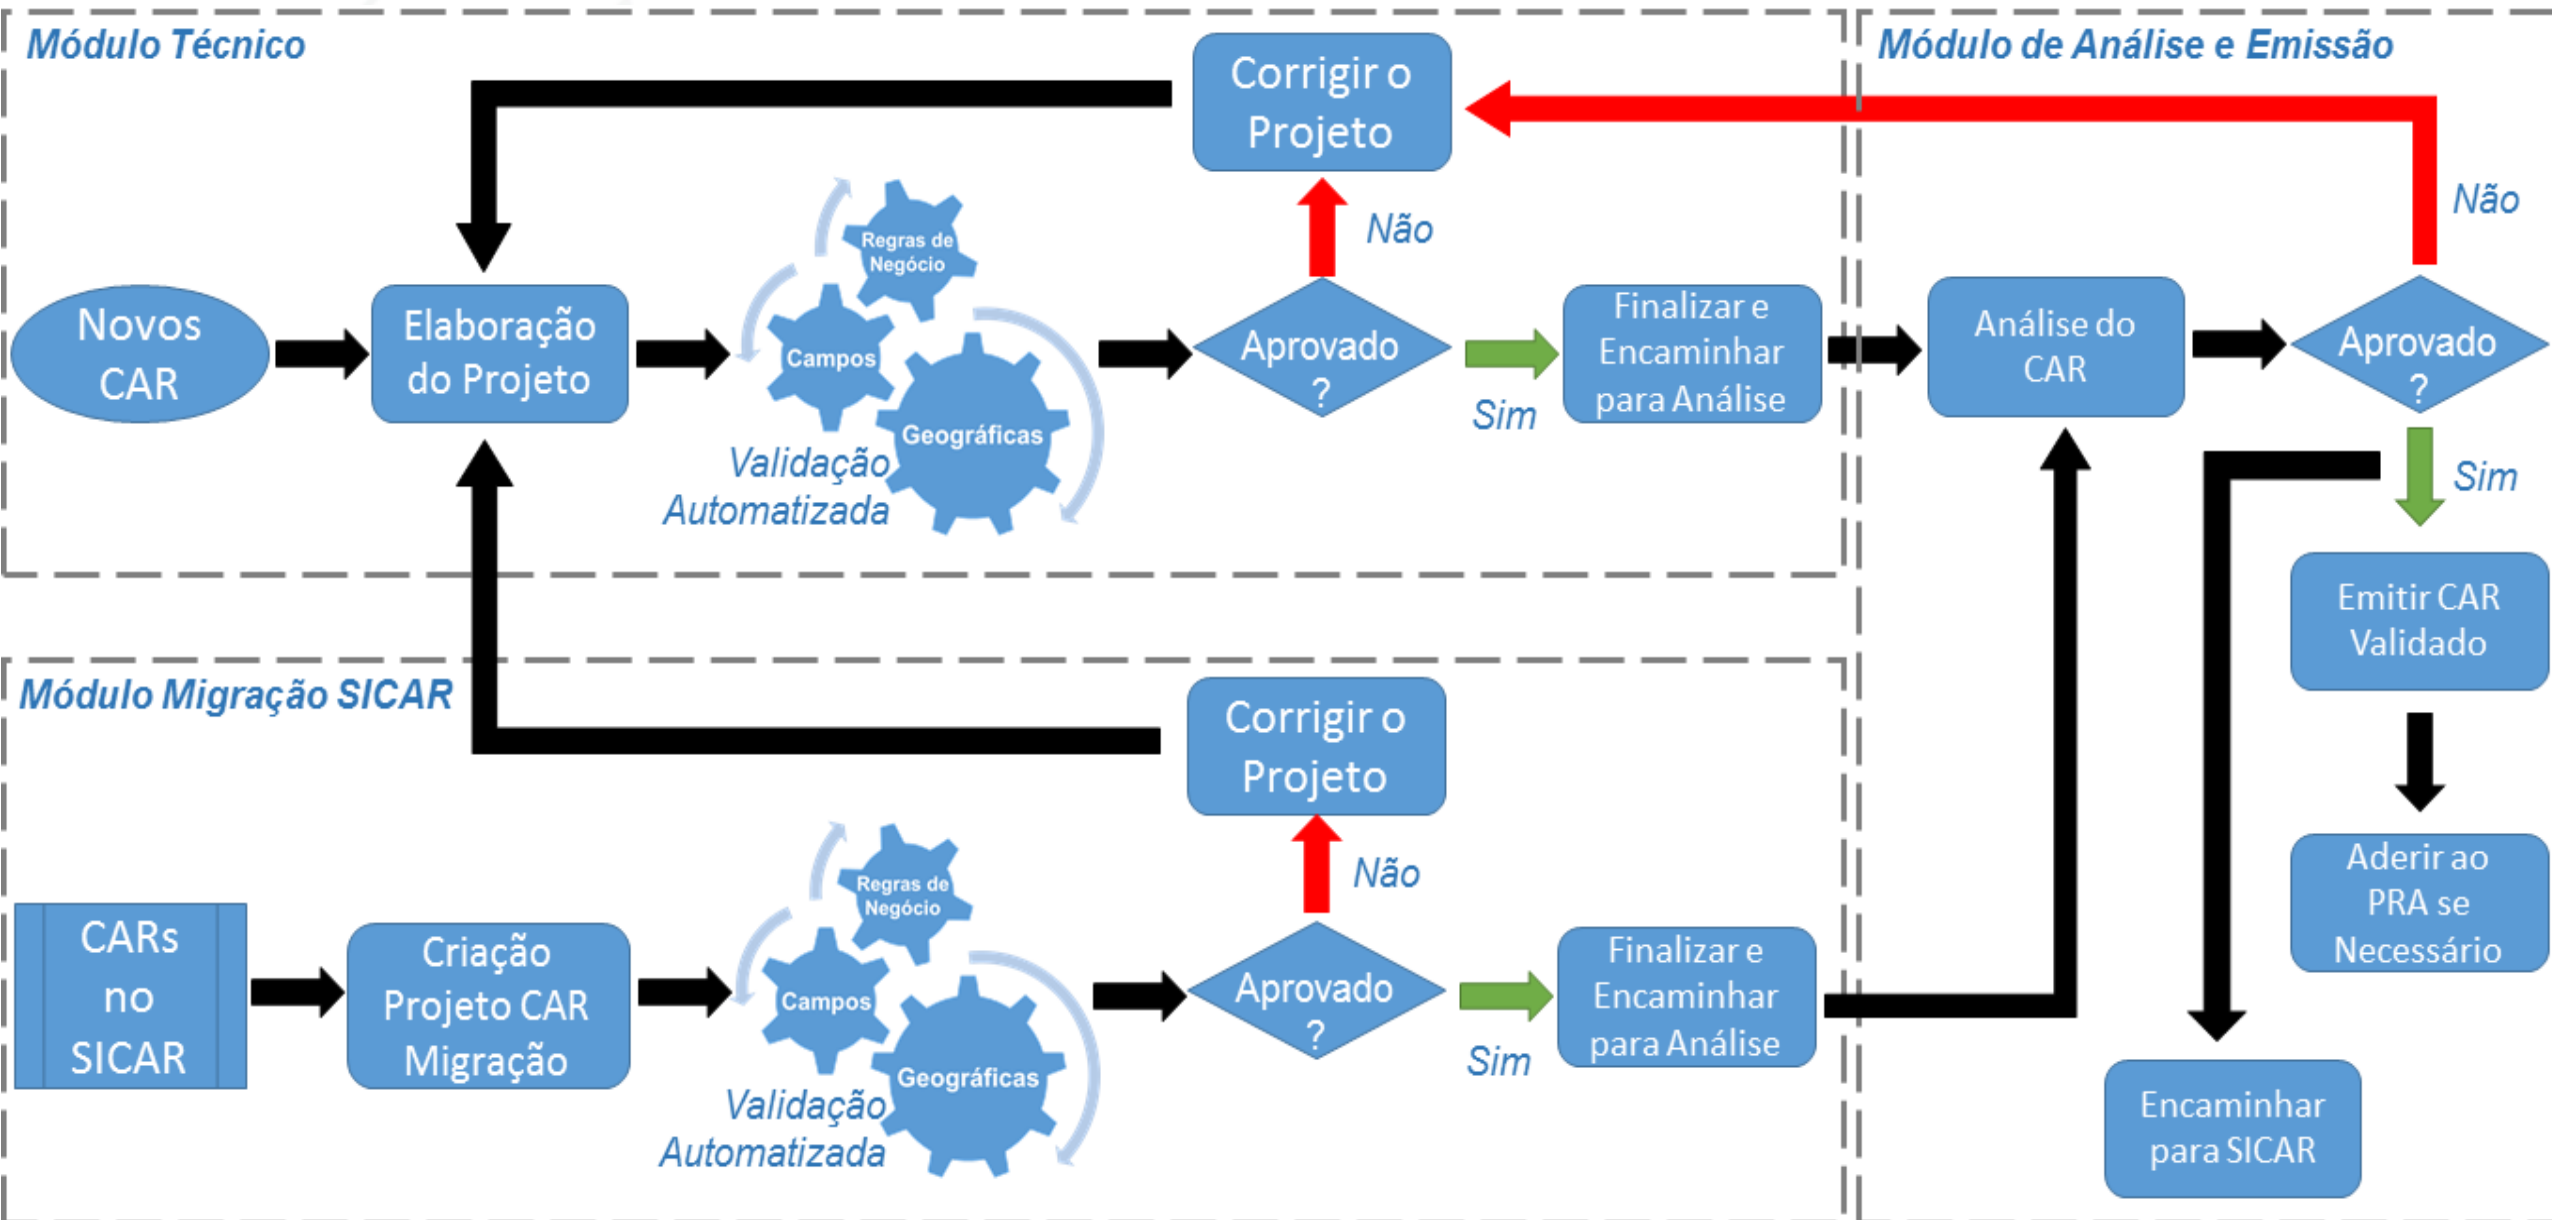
Módulo Técnico

Módulo de Análise e Emissão

Corrigir o Projeto

Não

Não

Novos CAR

Elaboração do Projeto

Regras de Negócio

Campos

Geográficas

Validação Automatizada

Aprovado ?

Sim

Finalizar e Encaminhar para Análise

Análise do CAR

Aprovado ?

Sim

Emitir CAR Validado

Aderir ao PRA se Necessário

Encaminhar para SICAR

Módulo Migração SICAR

Corrigir o Projeto

Não

CARs no SICAR

Criação Projeto CAR Migração

Regras de Negócio

Campos

Geográficas

Validação Automatizada

Aprovado ?

Sim

Finalizar e Encaminhar para Análise